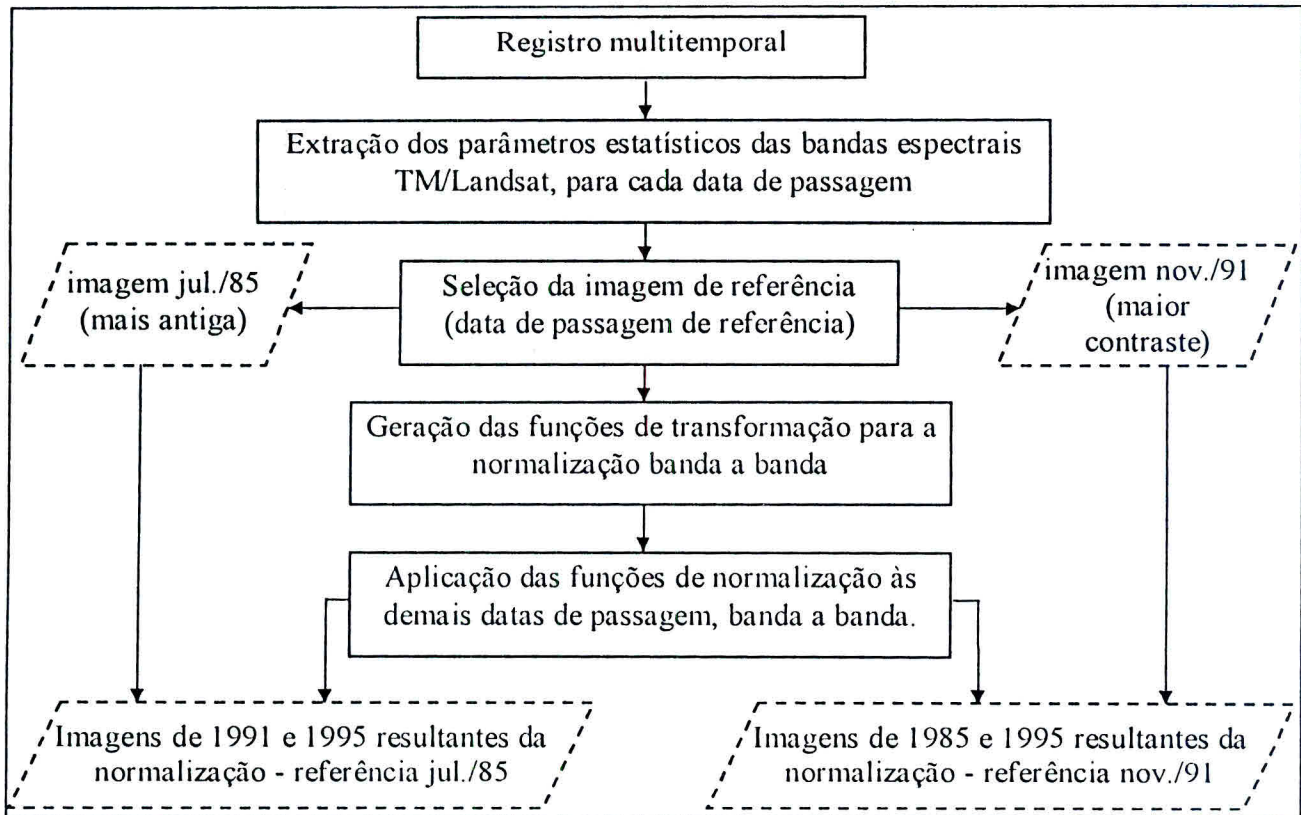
Registro multitemporal

Extração dos parâmetros estatísticos das bandas espectrais TM/Landsat, para cada data de passagem

imagem jul./85 (mais antiga)

Seleção da imagem de referência (data de passagem de referência)

imagem nov./91 (maior contraste)

Geração das funções de transformação para a normalização banda a banda

Aplicação das funções de normalização às demais datas de passagem, banda a banda.

Imagens de 1991 e 1995 resultantes da normalização - referência jul./85

Imagens de 1985 e 1995 resultantes da normalização - referência nov./91